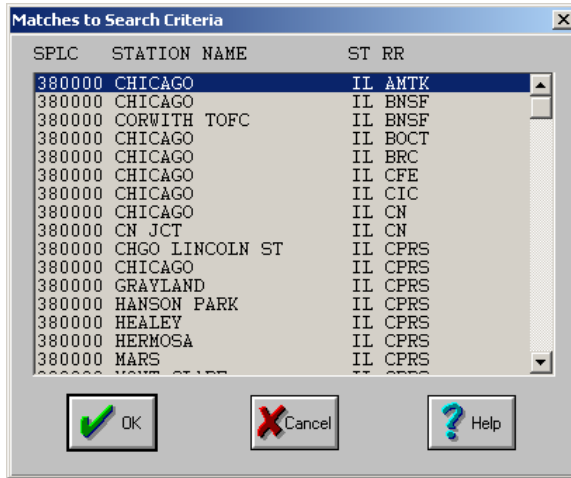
Matches to Search Criteria

| SPLC | STATION NAME | ST | RR |
|---|---|---|---|
| 380000 | CHICAGO | IL | AMTK |
| 380000 | CHICAGO | IL | BNSF |
| 380000 | CORWITH TOFC | IL | BNSF |
| 380000 | CHICAGO | IL | BOCT |
| 380000 | CHICAGO | IL | BRC |
| 380000 | CHICAGO | IL | CFE |
| 380000 | CHICAGO | IL | CIC |
| 380000 | CHICAGO | IL | CN |
| 380000 | CN JCT | IL | CN |
| 380000 | CHGO LINCOLN ST | IL | CPRS |
| 380000 | CHICAGO | IL | CPRS |
| 380000 | GRAYLAND | IL | CPRS |
| 380000 | HANSON PARK | IL | CPRS |
| 380000 | HEALEY | IL | CPRS |
| 380000 | HERMOSA | IL | CPRS |
| 380000 | MARS | IL | CPRS |
| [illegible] | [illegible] | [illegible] | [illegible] |

OK Cancel Help